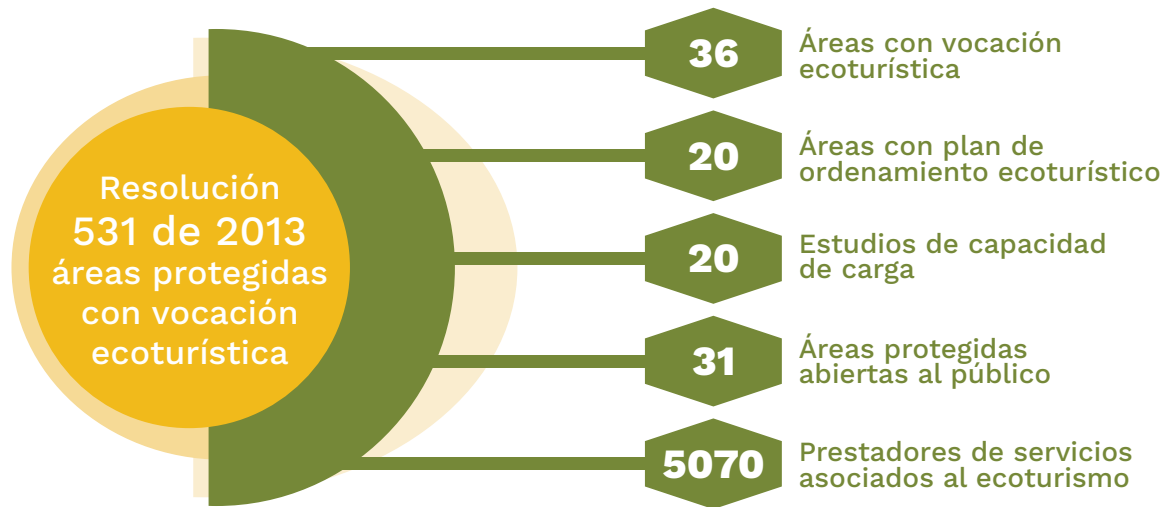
Resolución 531 de 2013 áreas protegidas con vocación ecoturística

36
Áreas con vocación ecoturística

20
Áreas con plan de ordenamiento ecoturístico

20
Estudios de capacidad de carga

31
Áreas protegidas abiertas al público

5070
Prestadores de servicios asociados al ecoturismo